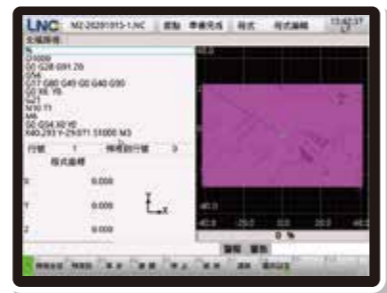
LNC M2-20201013-1.NC 就緒 準備完成 程式 程式編輯 13:42:37

全域路徑

%
O1000
G0 G28 G91 Z0
G54
G17 G80 G40 G0 G40 G90
G0 X0. Y0.
N21
N10 T1
M6
G0 G54 X0 Y0
X40.293 Y-29.071 S1000 M3

行號 1 預檢起行號 0

程式座標

X 0.000
Y 0.000
Z 0.000

0 %

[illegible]